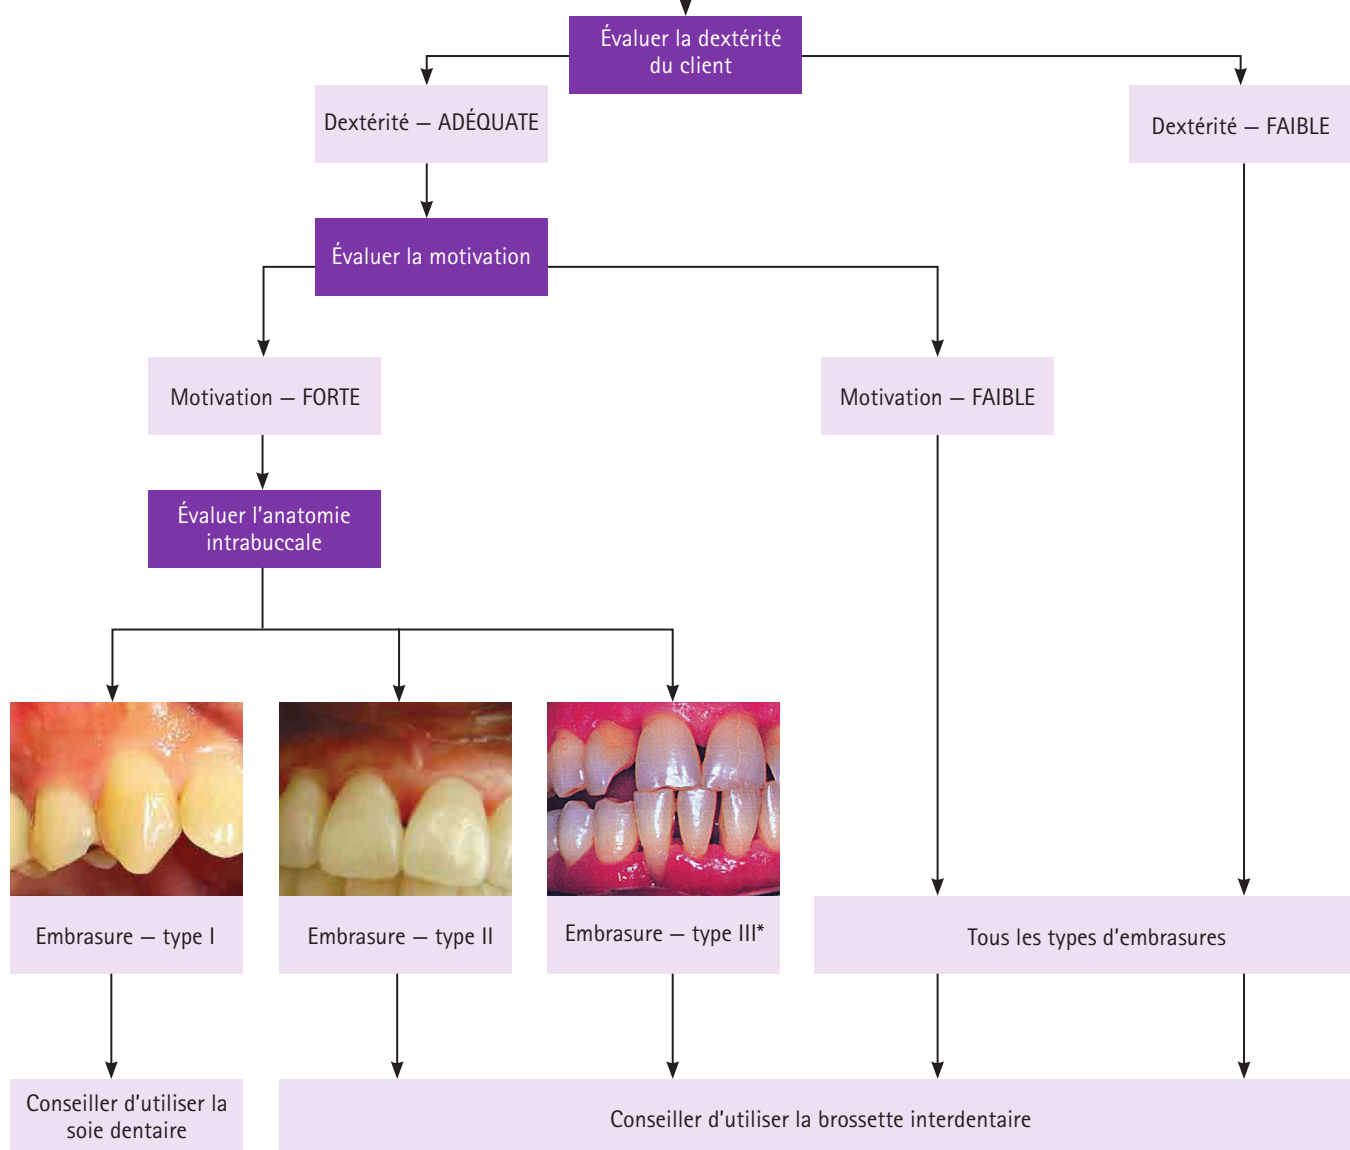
Évaluer la dextérité du client

Dextérité – ADÉQUATE

Dextérité – FAIBLE

Évaluer la motivation

Motivation – FORTE

Motivation – FAIBLE

Évaluer l'anatomie intrabuccale

Embrasure – type I

Embrasure – type II

Embrasure – type III*

Tous les types d'embrasures

Conseiller d'utiliser la soie dentaire

Conseiller d'utiliser la brossette interdentaire